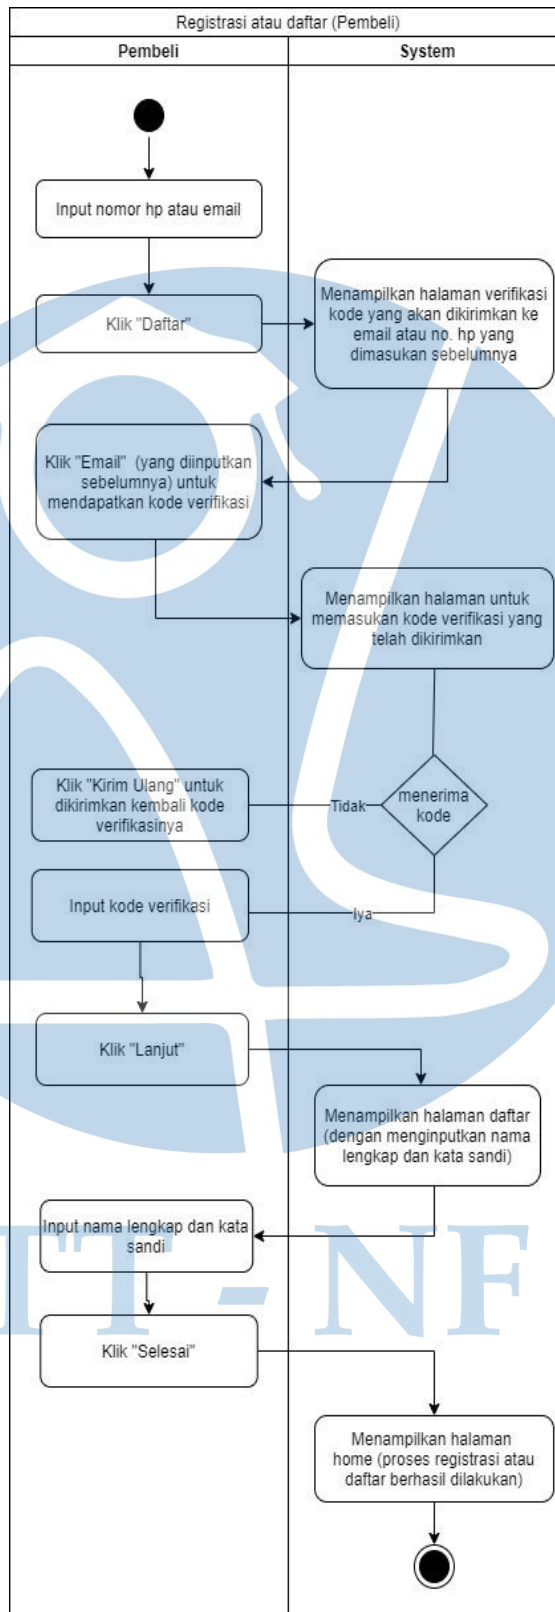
Registrasi atau daftar (Pembeli)

Pembeli

System

Input nomor hp atau email

Klik "Daftar"

Menampilkan halaman verifikasi kode yang akan dikirimkan ke email atau no. hp yang dimasukan sebelumnya

Klik "Email" (yang diinputkan sebelumnya) untuk mendapatkan kode verifikasi

Menampilkan halaman untuk memasukan kode verifikasi yang telah dikirimkan

Klik "Kirim Ulang" untuk dikirimkan kembali kode verifikasinya

Tidak

menerima kode

Input kode verifikasi

Iya

Klik "Lanjut"

Menampilkan halaman daftar (dengan menginputkan nama lengkap dan kata sandi)

Input nama lengkap dan kata sandi

Klik "Selesai"

Menampilkan halaman home (proses registrasi atau daftar berhasil dilakukan)

IT - NF